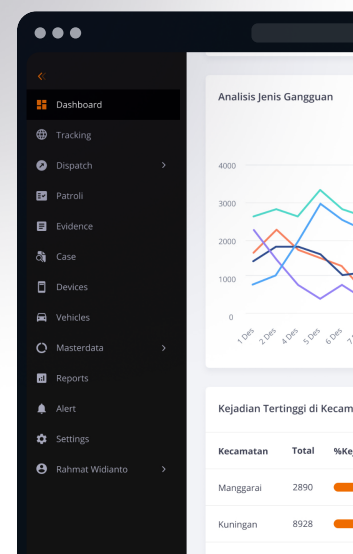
«

Dashboard

Tracking

Dispatch

Patroli

Evidence

Case

Devices

Vehicles

Masterdata

Reports

Alert

Settings

Rahmat Widianto

Analisis Jenis Gangguan

4000
3000
2000
1000
0

1 Des
2 Des
4 Des
5 Des
6 Des
7

Kejadian Tertinggi di Kecam

| Kecamatan | Total | %Ke |
|---|---|---|
| Manggarai | 2890 | |
| Kuningan | 8928 | |